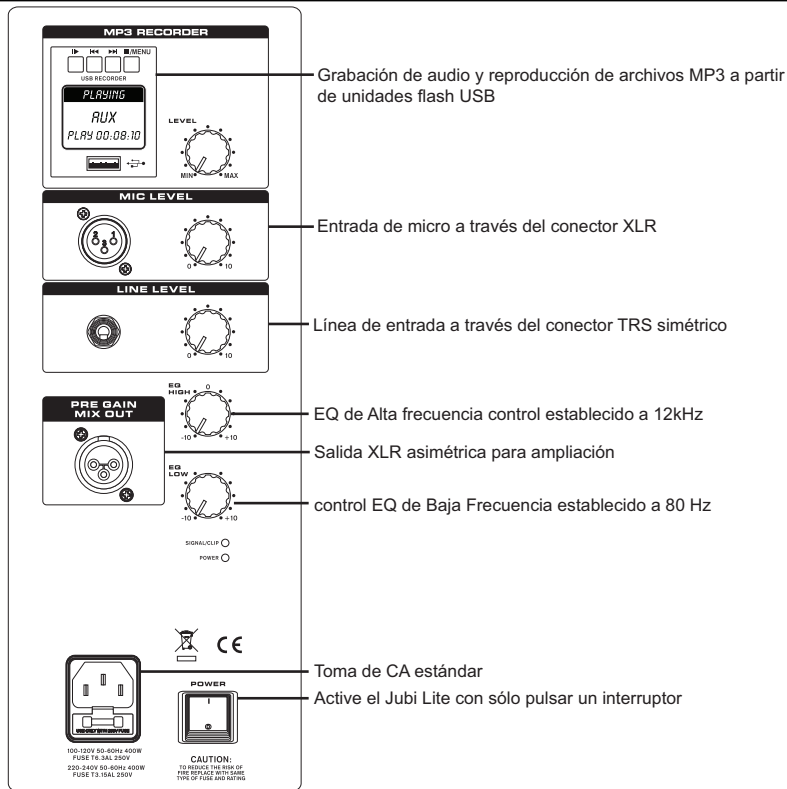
MP3 RECORDER

■/MENU

USB RECORDER

PLAYING

AUX

PLAY 00:08:10

LEVEL

MIN

MAX

Grabación de audio y reproducción de archivos MP3 a partir de unidades flash USB

MIC LEVEL

0

10

Entrada de micro a través del conector XLR

LINE LEVEL

0

10

Línea de entrada a través del conector TRS simétrico

PRE GAIN MIX OUT

EQ HIGH

0

-10

+10

EQ de Alta frecuencia control establecido a 12kHz

Salida XLR asimétrica para ampliación

EQ LOW

-10

+10

control EQ de Baja Frecuencia establecido a 80 Hz

SIGNAL/CLIP

POWER

CE

Toma de CA estándar

POWER

Active el Jubi Lite con sólo pulsar un interruptor

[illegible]

100-120V 50-60Hz 400W FUSE T6.3AL 250V

220-240V 50-60Hz 400W FUSE T3.15AL 250V

CAUTION:
TO REDUCE THE RISK OF FIRE REPLACE WITH SAME TYPE OF FUSE AND RATING